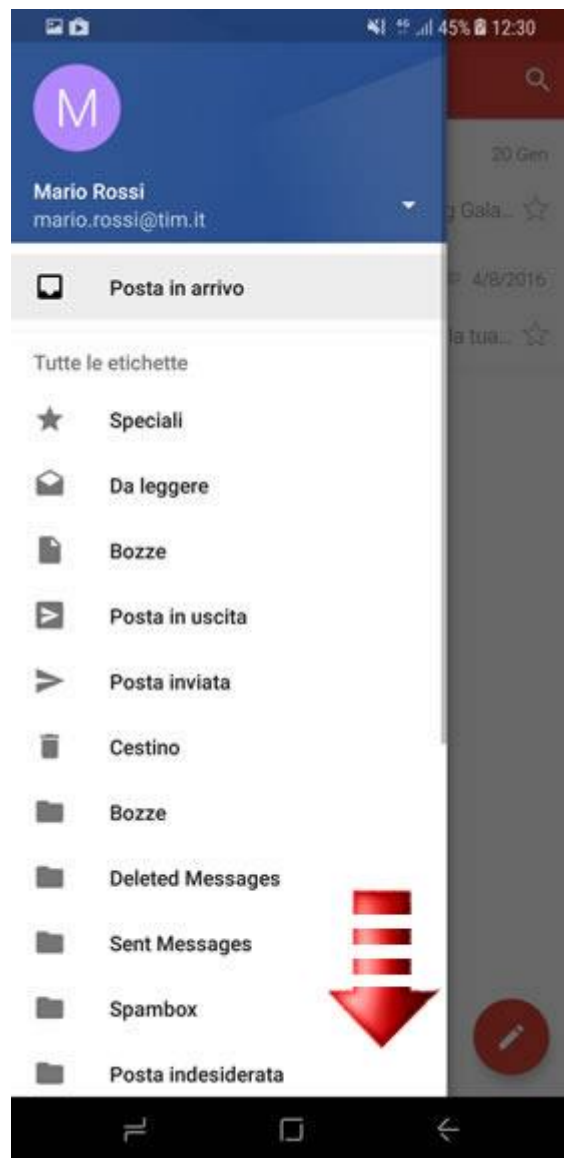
45% 12:30

M

Mario Rossi
mario.rossi@tim.it

20 Gen
Gala...
4/8/2016
la tua...

Posta in arrivo

Tutte le etichette

Speciali

Da leggere

Bozze

Posta in uscita

Posta inviata

Cestino

Bozze

Deleted Messages

Sent Messages

Spambox

Posta indesiderata